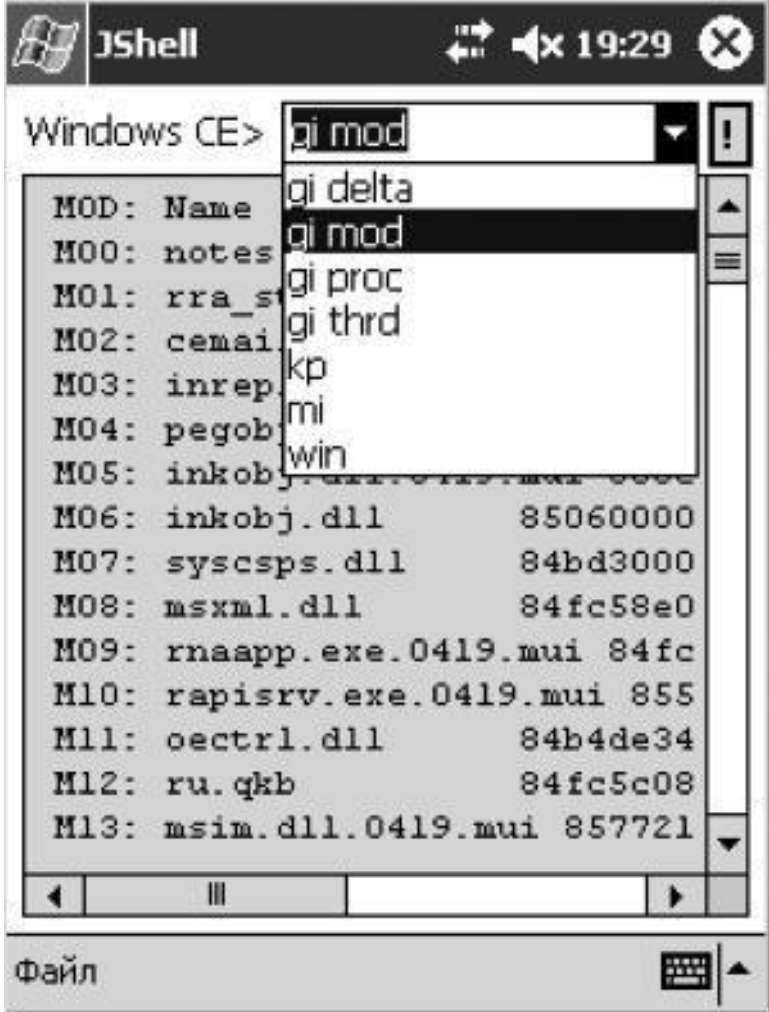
JShell 19:29

Windows CE> gi mod !

gi delta
gi mod
gi proc
gi thrd
kp
mi
win

M0D: Name
M00: notes
M01: rra_st
M02: cemai
M03: inrep
M04: pegob
M05: inkob
M06: inkobj.dll 85060000
M07: syscsps.dll 84bd3000
M08: msxml.dll 84fc58e0
M09: rnaapp.exe.0419.mui 84fc
M10: rapisrv.exe.0419.mui 855
M11: oectrl.dll 84b4de34
M12: ru.qkb 84fc5c08
M13: msim.dll.0419.mui 857721

Файл